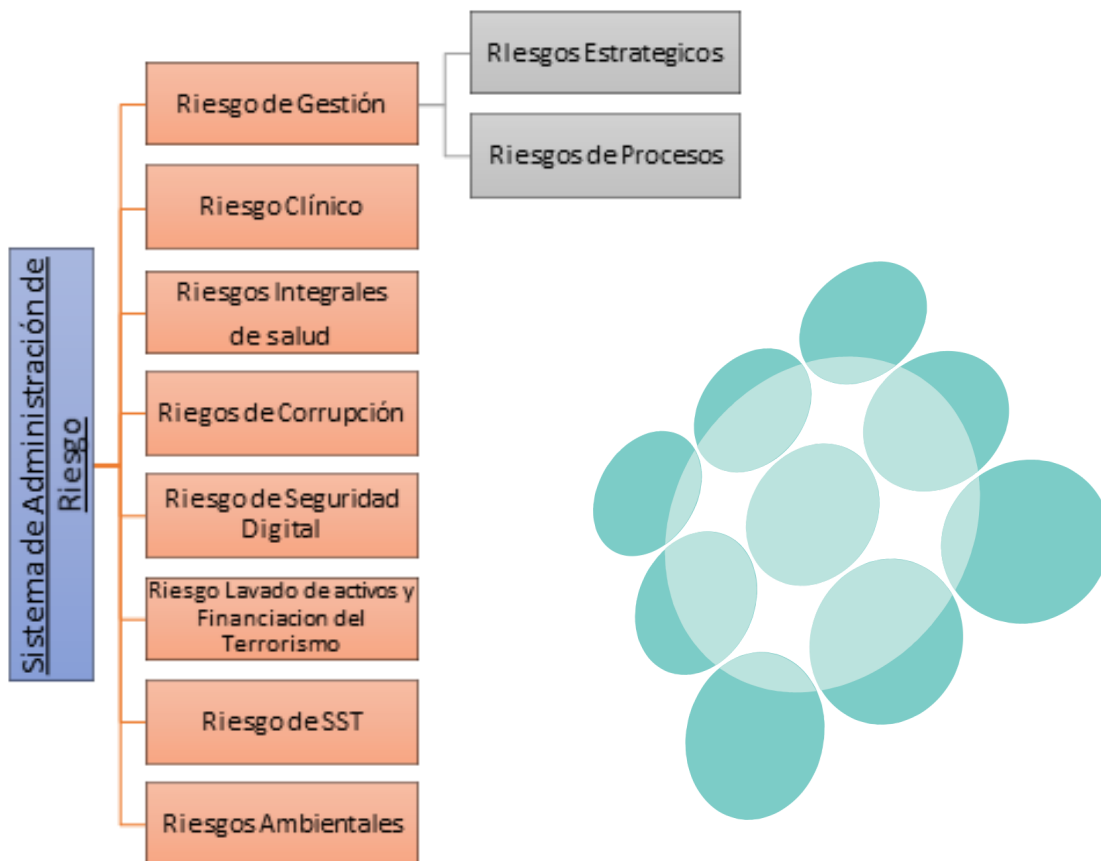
Sistema de Administración de Riesgo

Riesgo de Gestión

RIesgos Estrategicos

Riesgos de Procesos

Riesgo Clínico

Riesgos Integrales de salud

Riegos de Corrupción

Riesgo de Seguridad Digital

Riesgo Lavado de activos y Financiacion del Terrorismo

Riesgo de SST

Riesgos Ambientales